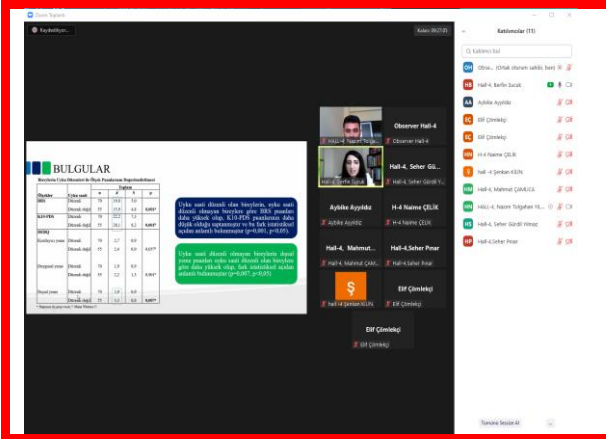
Zoom Toplantı

Kaydediliyor...

Kalan: 00:27:35

BULGULAR

Bireylerin Uyku Düzenleri ile Ölçek Puanlarının Karşılaştırılması

| Ölçekler | Uyku saati | n | $\bar{x}$ | S | p |
|---|---|---|---|---|---|
| BDS | Düzenli | 79 | 10,8 | 5,6 | |
| | Düzensiz | 55 | 15,8 | 4,6 | 0,001* |
| K10-PDS | Düzenli | 79 | 22,2 | 7,2 | |
| | Düzensiz | 55 | 28,1 | 6,2 | 0,001* |
| BEBQ | | | | | |
| Keyifli yeme | Düzenli | 79 | 2,7 | 0,9 | |
| | Düzensiz | 55 | 2,6 | 0,9 | 0,637* |
| Duygusal yeme | Düzenli | 79 | 1,9 | 0,9 | |
| | Düzensiz | 55 | 2,2 | 1,3 | 0,564* |
| Duygusal yeme | Düzenli | 79 | 2,0 | 0,9 | |
| | Düzensiz | 55 | 2,5 | 0,9 | 0,007* |

Uyku saati düzenli olan bireylerin, uyku saati düzenli olmayan bireylere göre BDS puanları daha yüksek olup, K10-PDS puanlarının daha düşük olduğu saptanmıştır ve bu fark istatistiksel açıdan anlamlı bulunmuştur (p=0,001, p<0,05).

Uyku saati düzenli olmayan bireylerin duygusal yeme puanları uyku saati düzenli olan bireylere göre daha yüksek olup, fark istatistiksel açıdan anlamlı bulunmuştur (p=0,007, p<0,05)

Hall-4_Nazmi Tolga...

Hall-4_Berfin Sucak

Observer Hall-4

Observer Hall-4

Hall-4, Seher Gü...

Hall-4, Seher Gürdil Y...

Aybike Ayyıldız

Aybike Ayyıldız

H-4 Naime ÇELİK

H-4 Naime ÇELİK

Hall-4, Mahmut...

Hall-4, Mahmut ÇAM...

Hall-4,Seher Pınar

Hall-4,Seher Pınar

Ş

Hall -4 Şenkan KEIN...

Elif Çimlekçi

Elif Çimlekçi

Elif Çimlekçi

Elif Çimlekçi

Katılımcılar (15)

Katılımcı bul

Obse... (Ortak oturum sahibi, ben)

Observer Hall-4

Hall-4, Berfin Sucak

Aybike Ayyıldız

Elif Çimlekçi

Elif Çimlekçi

H-4 Naime ÇELİK

Hall -4 Şenkan KEIN

Hall-4, Mahmut ÇAMLICA

HAll-4, Nazmi Tolgahan Yi...

Hall-4, Seher Gürdil Yılmaz

Hall-4,Seher Pınar

Tümünü Sesize Al